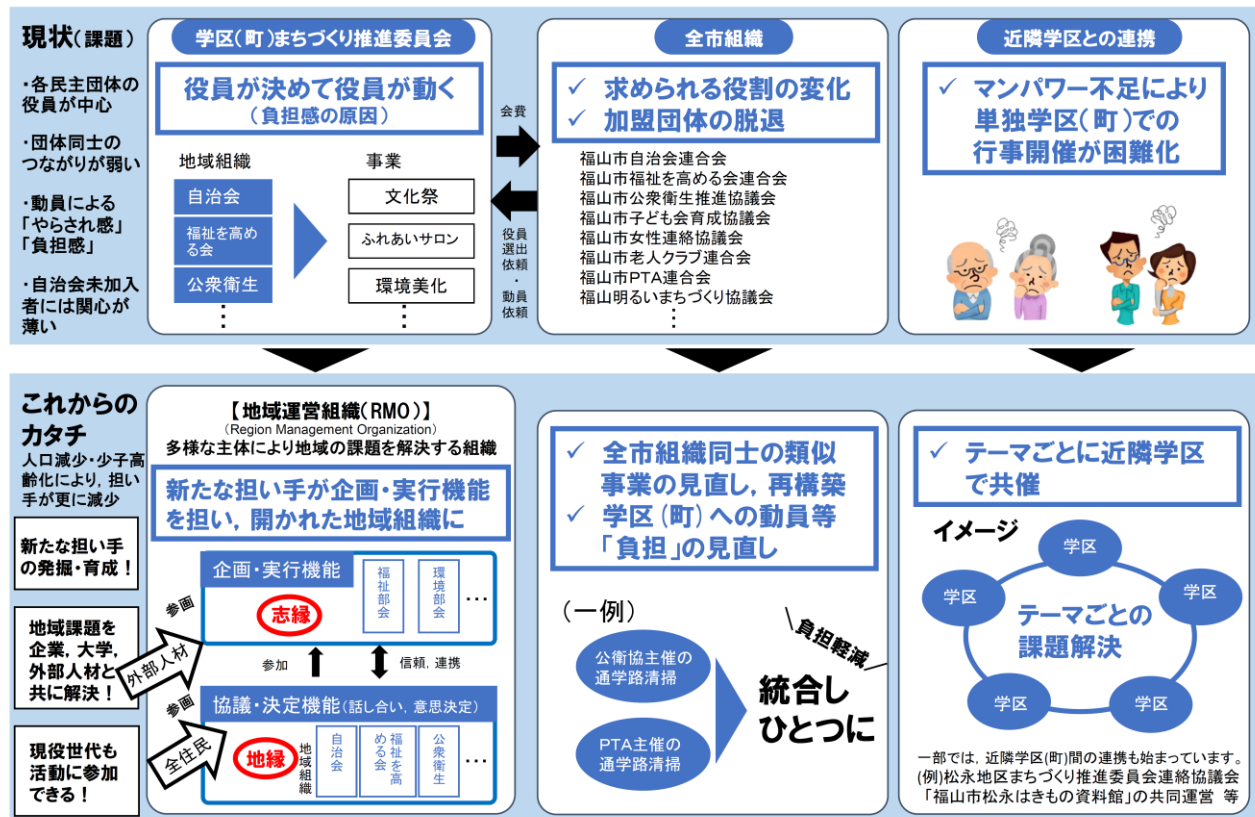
現状（課題）

・各民主団体の役員が中心

・団体同士のつながりが弱い

・動員による「やらされ感」「負担感」

・自治会未加入者には関心が薄い

学区（町）まちづくり推進委員会

役員が決めて役員が動く
（負担感の原因）

地域組織
自治会
福祉を高める会
公衆衛生
⋮

事業
文化祭
ふれあいサロン
環境美化
⋮

会費

役員選出依頼・動員依頼

全市組織

✓ 求められる役割の変化
✓ 加盟団体の脱退

福山市自治会連合会
福山市福祉を高める会連合会
福山市公衆衛生推進協議会
福山市子ども会育成協議会
福山市女性連絡協議会
福山市老人クラブ連合会
福山市PTA連合会
福山明るいまちづくり協議会
⋮

近隣学区との連携

✓ マンパワー不足により単独学区（町）での行事開催が困難化

これからのカタチ

人口減少・少子高齢化により，担い手が更に減少

新たな担い手の発掘・育成！

地域課題を企業，大学，外部人材と共に解決！

現役世代も活動に参加できる！

【地域運営組織（RMO）】
（Region Management Organization）
多様な主体により地域の課題を解決する組織

新たな担い手が企画・実行機能を担い，開かれた地域組織に

参画
外部人材

企画・実行機能
志縁
福祉部会
環境部会
…

参加
信頼，連携

参画
全住民

協議・決定機能（話し合い，意思決定）
地縁
地域組織
自治会
福祉を高める会
公衆衛生

✓ 全市組織同士の類似事業の見直し，再構築
✓ 学区（町）への動員等「負担」の見直し

（一例）

公衛協主催の通学路清掃

PTA主催の通学路清掃

負担軽減

統合しひとつに

✓ テーマごとに近隣学区で共催

イメージ

学区
学区
学区
学区
学区

テーマごとの課題解決

一部では，近隣学区(町)間の連携も始まっています。
(例)松永地区まちづくり推進委員会連絡協議会
「福山市松永はきもの資料館」の共同運営 等